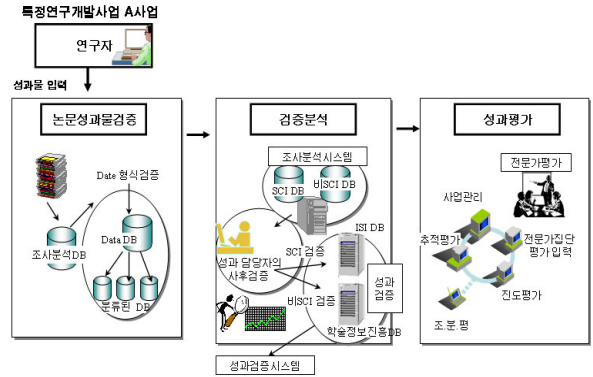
특정연구개발사업 A사업

연구자

성과물 입력

논문성과물검증

Date 형식검증

Data DB

조사분석DB

분류된 DB

검증분석

조사분석시스템

SCI DB

비SCI DB

ISI DB

SCI 검증

성과 담당자의 사후검증

비SCI 검증

성과 검증

학술정보진흥DB

성과검증시스템

성과평가

전문가평가

사업관리

추적평가

전문가집단 평가입력

진도평가

조.분.평